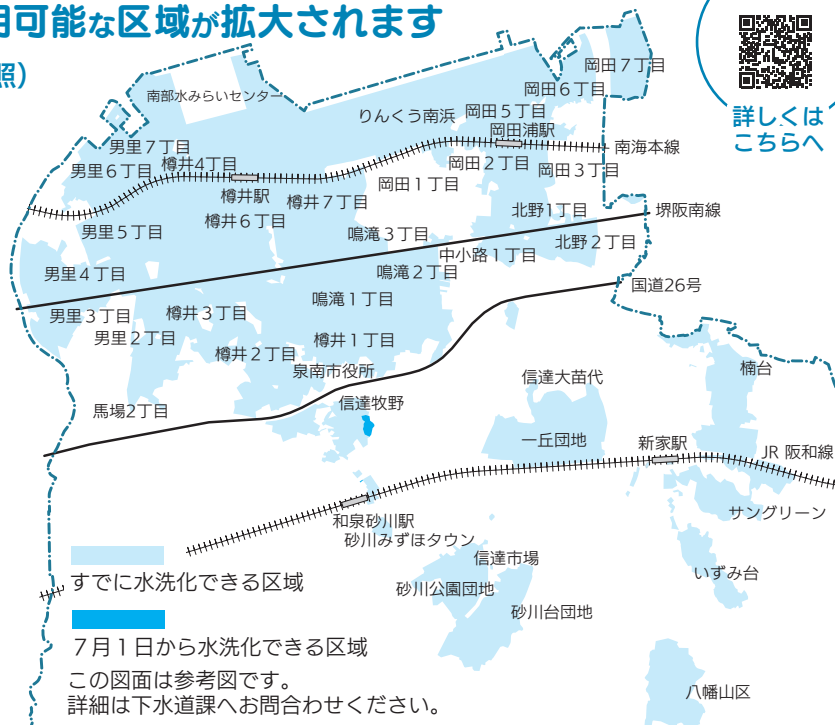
用可能な区域が拡大されます

照)

詳しくは
こちらへ

南部水みらいセンター
岡田７丁目
岡田６丁目
りんくう南浜
岡田５丁目
岡田浦駅
南海本線
男里７丁目
男里６丁目
樽井４丁目
岡田２丁目
岡田３丁目
樽井駅
岡田１丁目
樽井７丁目
樽井６丁目
北野１丁目
堺阪南線
男里５丁目
鳴滝３丁目
北野２丁目
中小路１丁目
男里４丁目
鳴滝２丁目
国道26号
鳴滝１丁目
男里３丁目
樽井３丁目
男里２丁目
樽井１丁目
樽井２丁目
泉南市役所
楠台
信達大苗代
馬場2丁目
信達牧野
一丘団地
新家駅
JR 阪和線
サングリーン
和泉砂川駅
砂川みずほタウン
信達市場
いずみ台
砂川公園団地
砂川台団地
八幡山区

すでに水洗化できる区域
７月１日から水洗化できる区域
この図面は参考図です。
詳細は下水道課へお問合わせください。